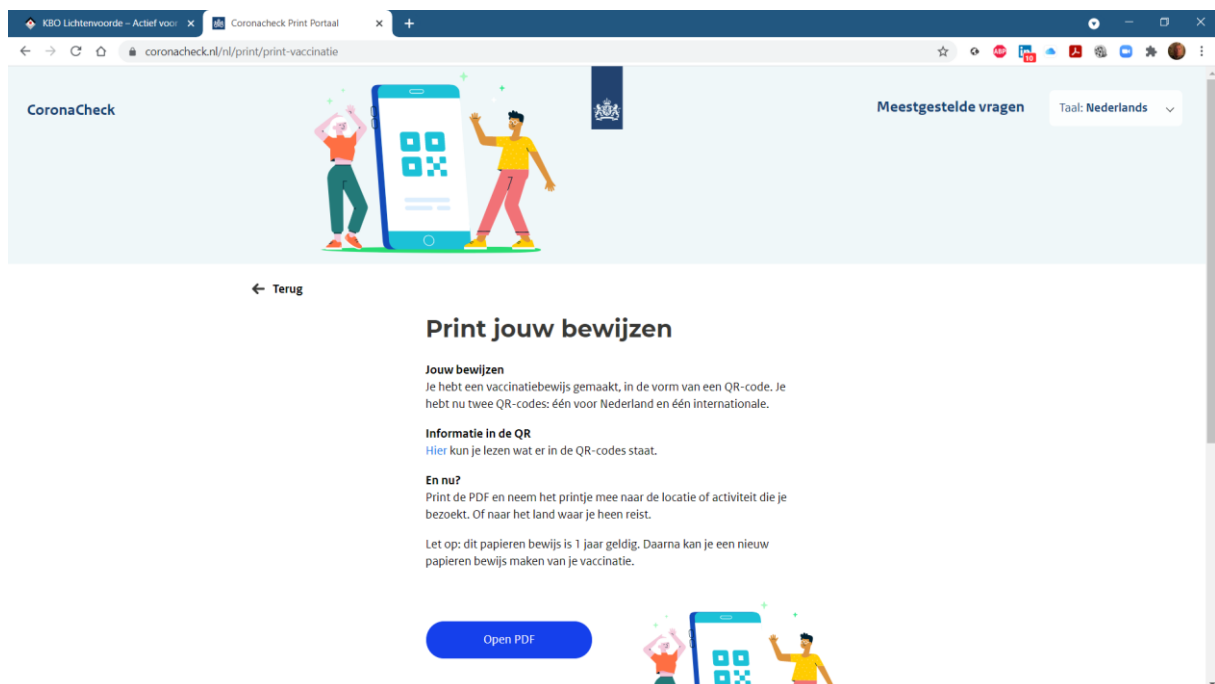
KBO Lichtenvoorde – Actief voor ×
Coronacheck Print Portaal ×
+

coronacheck.nl/nl/print/print-vaccinatie

CoronaCheck

Meestgestelde vragen

Taal: Nederlands

← Terug

Print jouw bewijzen

Jouw bewijzen
Je hebt een vaccinatiebewijs gemaakt, in de vorm van een QR-code. Je hebt nu twee QR-codes: één voor Nederland en één internationale.

Informatie in de QR
Hier kun je lezen wat er in de QR-codes staat.

En nu?
Print de PDF en neem het printje mee naar de locatie of activiteit die je bezoekt. Of naar het land waar je heen reist.

Let op: dit papieren bewijs is 1 jaar geldig. Daarna kan je een nieuw papieren bewijs maken van je vaccinatie.

Open PDF